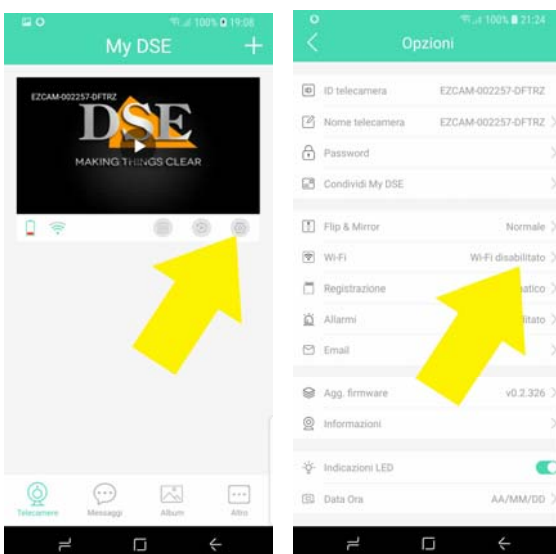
100% 19:08

My DSE

+

EZCAM-002257-DFTRZ

DSE

MAKING THINGS CLEAR

Telecamere

Messaggi

Album

Altro

100% 21:24

Opzioni

ID telecamera EZCAM-002257-DFTRZ

Nome telecamera EZCAM-002257-DFTRZ

Password

Condividi My DSE

Flip & Mirror Normale

Wi-Fi Wi-Fi disabilitato

Registrazione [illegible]atico

Allarmi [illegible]ilitato

Email

Agg. firmware v0.2.326

Informazioni

Indicazioni LED

Data Ora AA/MM/DD